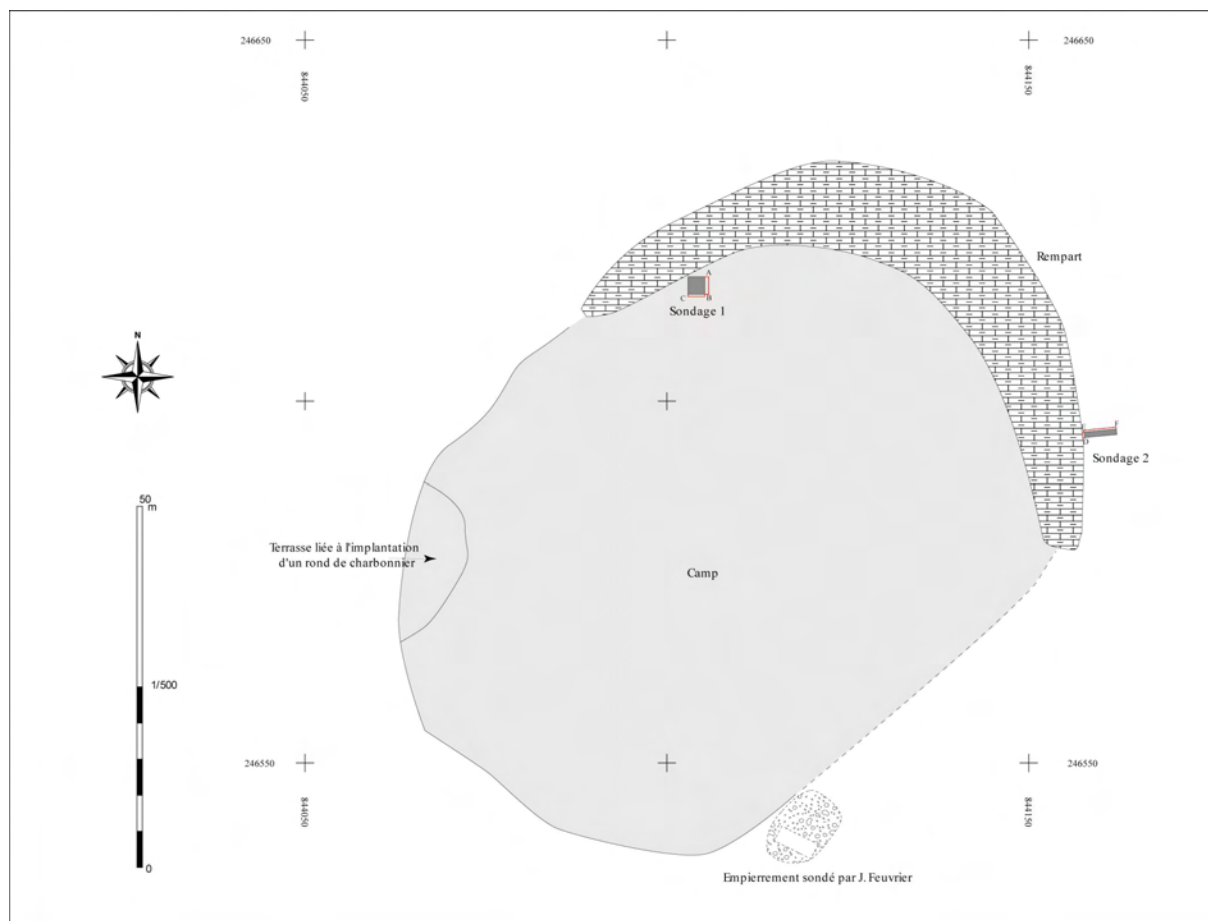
246650

844050

844150

246650

Rempart

A
C B
Sondage 1

N

Sondage 2

50 m

Terrasse liée à l'implantation d'un rond de charbonnier

Camp

1/500

246550

844050

844150

246550

0

Empierrement sondé par J. Feuvrier